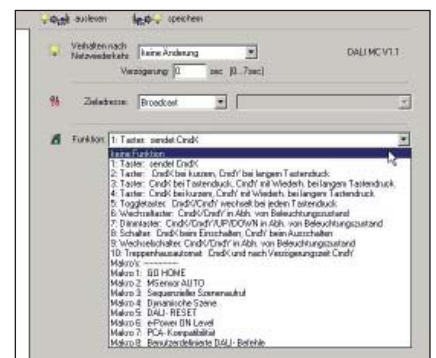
auslesen speichern

Verhalten nach Netzwiederkehr keine Änderung

DALI MC V1.1

Verzögerung 0 sec [0...7sec]

Zieladresse: Broadcast

Funktion 1: Taster: sendet CmdX

keine Funktion
1: Taster: sendet CmdX
2: Taster: CmdX bei kurzem, CmdY bei langem Tastendruck
3: Taster: CmdX bei Tastendruck, CmdY mit Wiederh. bei langem Tastendruck
4: Taster: CmdX bei kurzem, CmdY mit Wiederh. bei langem Tastendruck
5: Toggletaster: CmdX/CmdY wechselt bei jedem Tastendruck
6: Wechseltaster: CmdX/CmdY in Abh. von Beleuchtungszustand
7: Dimmtaster: CmdX/CmdY/UP/DOWN in Abh. von Beleuchtungszustand
8: Schalter: CmdX beim Einschalten, CmdY beim Ausschalten
9: Wechselschalter: CmdX/CmdY in Abh. von Beleuchtungszustand
10: Treppenhausautomat: CmdX und nach Verzögerungszeit CmdY
Makro's: --------
Makro 1: GO HOME
Makro 2: MSensor AUTO
Makro 3: Sequenzieller Szenenaufruf
Makro 4: Dynamische Szene
Makro 5: DALI- RESET
Makro 6: ePower ON Level
Makro 7: PCA- Kompatibilität
Makro 8: Benutzerdefinierte DALI- Befehle